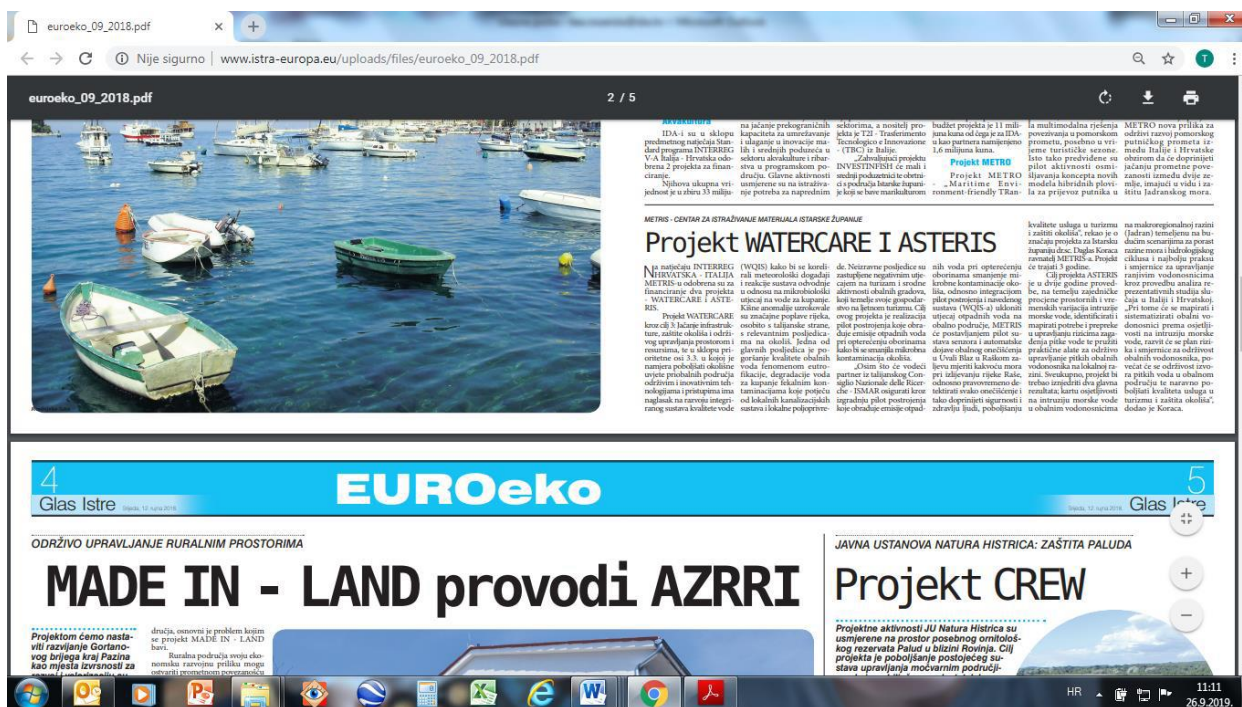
euroeko_09_2018.pdf

Nije sigurno | www.istra-europa.eu/uploads/files/euroeko_09_2018.pdf

euroeko_09_2018.pdf

2 / 5

METRIS - CENTAR ZA ISTRAŽIVANJE MATERIJALA ISTARSKE ŽUPANIJE

Projekt WATERCARE I ASTERIS

4
Glas Istre

EUROeko

5
Glas Istre

ODRŽIVO UPRAVLJANJE RURALNIM PROSTORIMA

MADE IN - LAND provodi AZRRI

Projektom ćemo nastaviti razvijanje Gortanovog brijega kraj Pazina kao mjesta izvrsnosti za

JAVNA USTANOVA NATURA HISTRICA: ZAŠTITA PALUDA

Projekt CREW

Projektne aktivnosti JU Natura Histrica su usmjerene na prostor posebnog ornitološkog rezervata Palud u blizini Rovinja. Cilj projekta je poboljšanje postojećeg sustava upravljanja močvarnim područji-

Projekt METRO

HR
11:11
26.9.2019.